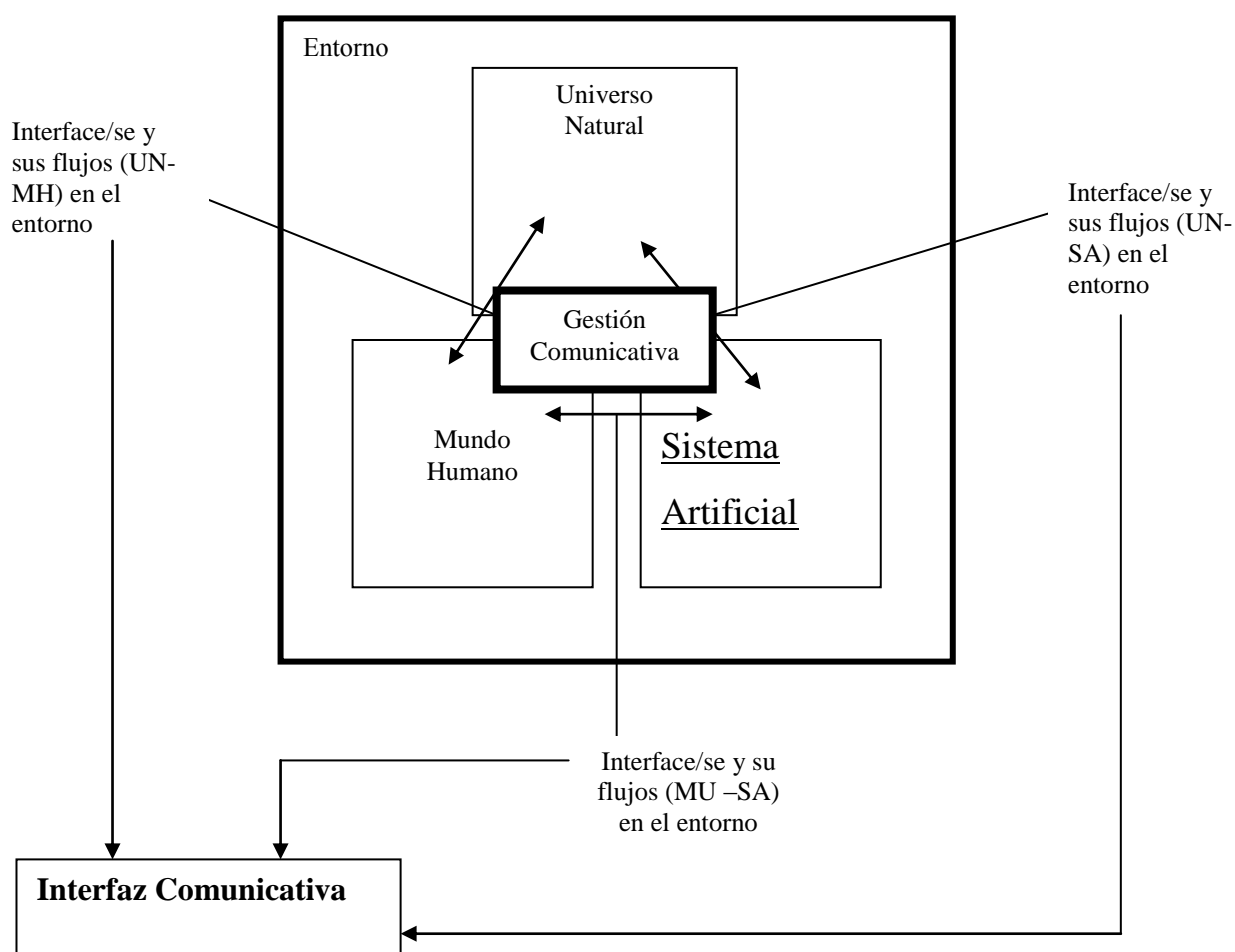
Entorno

Universo Natural

Interface/se y sus flujos (UN-MH) en el entorno

Interface/se y sus flujos (UN-SA) en el entorno

Gestión Comunicativa

Mundo Humano

Sistema Artificial

Interface/se y su flujos (MU –SA) en el entorno

**Interfaz Comunicativa**